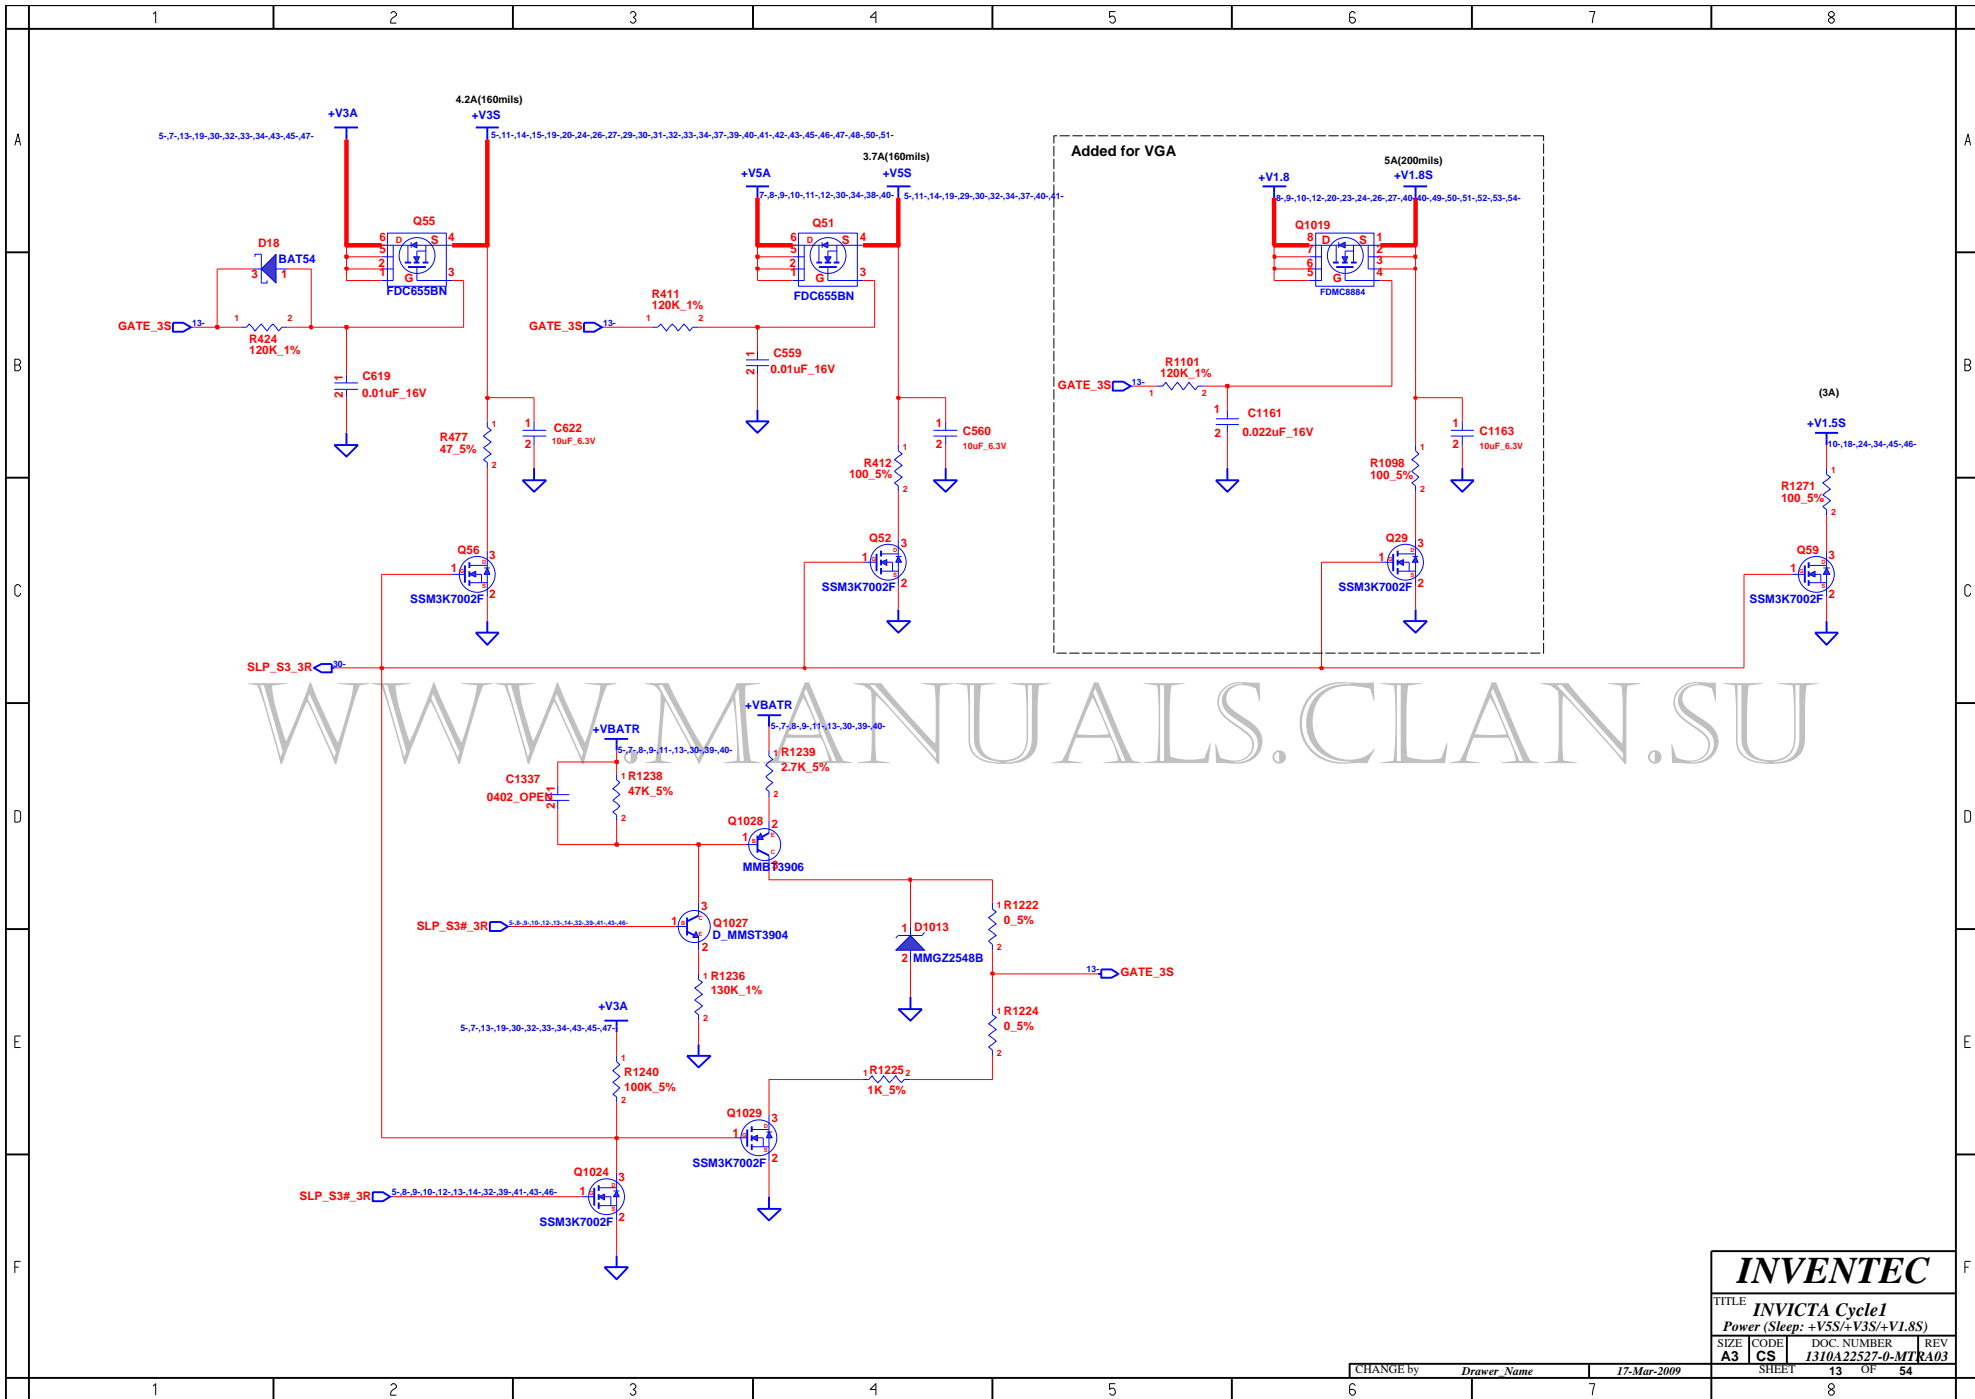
1 2 3 4 5 6 7 8

A

4.2A(160mils)
+V3A
+V3S
5-,7-,13-,19-,30-,32-,33-,34-,43-,45-,47-
5-,11-,14-,15-,19-,20-,24-,26-,27-,29-,30-,31-,32-,33-,34-,37-,39-,40-,41-,42-,43-,45-,46-,47-,48-,50-,51-

Q55
D S
6 5 2 1 4 3
G
FDC655BN

D18
BAT54
3 1

GATE_3S 13-
1 2
R424
120K_1%

C619
0.01uF_16V

R477
47_5%

C622
10uF_6.3V

Q56
SSM3K7002F

3.7A(160mils)
+V5A
+V5S
7-,8-,9-,10-,11-,12-,30-,34-,38-,40-
5-,11-,14-,19-,29-,30-,32-,34-,37-,40-,41-

Q51
FDC655BN

R411
120K_1%
GATE_3S 13-

C559
0.01uF_16V

C560
10uF_6.3V

R412
100_5%

Q52
SSM3K7002F

Added for VGA

5A(200mils)
+V1.8
+V1.8S
8-,9-,10-,12-,20-,23-,24-,26-,27-,40-,49-,50-,51-,52-,53-,54-

Q1019
FDMC8884

R1101
120K_1%
GATE_3S 13-

C1161
0.022uF_16V

C1163
10uF_6.3V

R1098
100_5%

Q29
SSM3K7002F

(3A)
+V1.5S
10-,18-,24-,34-,45-,46-

R1271
100_5%

Q59
SSM3K7002F

SLP_S3_3R 30-

WWW.MANUALS.CLAN.SU

+VBATR
5-,7-,8-,9-,11-,13-,30-,39-,40-

+VBATR
5-,7-,8-,9-,11-,13-,30-,39-,40-

R1239
2.7K_5%

C1337
0402_OPEN

R1238
47K_5%

Q1028
MMBT3906

SLP_S3#_3R 5-,8-,9-,10-,12-,13-,14-,32-,39-,41-,43-,46-
Q1027
D_MMST3904

R1236
130K_1%

D1013
MMGZ2548B

R1222
0_5%

R1224
0_5%

13- GATE_3S

+V3A
5-,7-,13-,19-,30-,32-,33-,34-,43-,45-,47-

R1240
100K_5%

R1225
1K_5%

Q1029
SSM3K7002F

Q1024
SLP_S3#_3R 5-,8-,9-,10-,12-,13-,14-,32-,39-,41-,43-,46-
SSM3K7002F

INVENTEC
TITLE INVICTA Cycle1
Power (Sleep: +V5S/+V3S/+V1.8S)
SIZE A3 CODE CS DOC. NUMBER 1310A22527-0-MTR REV A03
CHANGE by Drawer_Name 17-Mar-2009 SHEET 13 OF 54

1 2 3 4 5 6 7 8